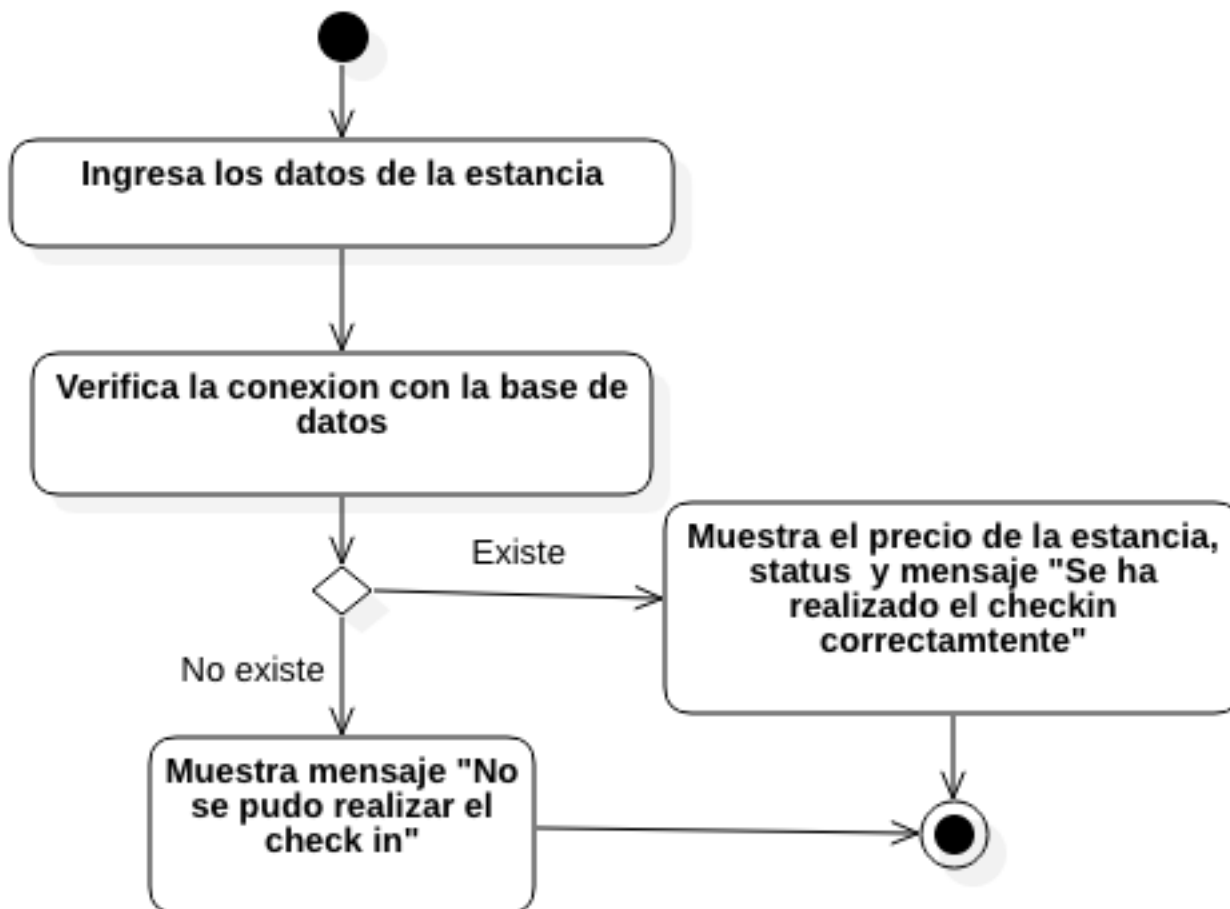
Ingresa los datos de la estancia

Verifica la conexion con la base de datos

Existe

Muestra el precio de la estancia, status y mensaje "Se ha realizado el checkin correctamtente"

No existe

Muestra mensaje "No se pudo realizar el check in"